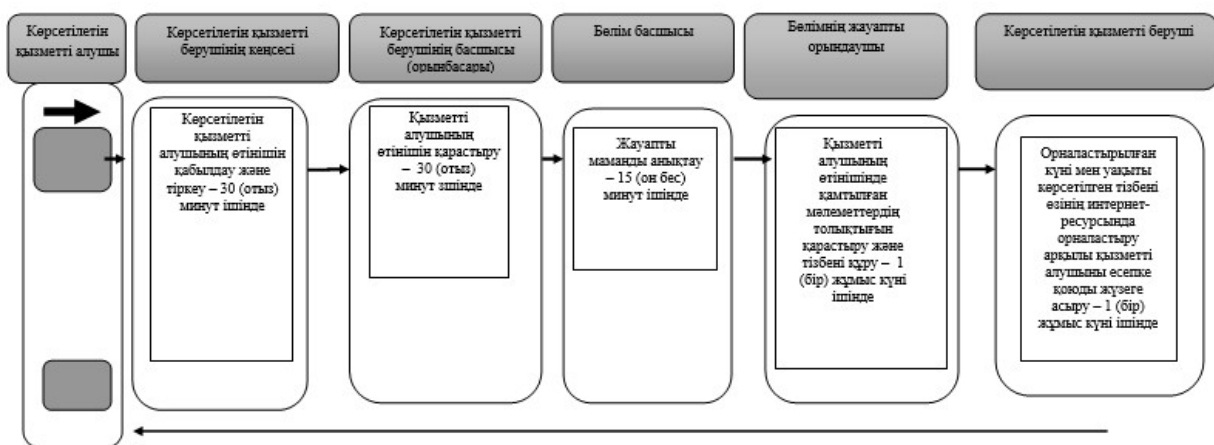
Көрсетілетін қызметті алушы

Көрсетілетін қызметті берушінің кеңсесі

Көрсетілетін қызметті берушінің басшысы (орынбасары)

Бөлім басшысы

Бөлімнің жауапты орындаушы

Көрсетілетін қызметті беруші

Көрсетілетін қызметті алушының өтінішін қабылдау және тіркеу – 30 (отыз) минут ішінде

Қызметті алушының өтінішін қарастыру – 30 (отыз) минут ішінде

Жауапты маманды анықтау – 15 (он бес) минут ішінде

Қызметті алушының өтінішінде қамтылған мәлеметтердің толықтығын қарастыру және тізбені құру – 1 (бір) жұмыс күні ішінде

Орналастырылған күні мен уақыты көрсетілген тізбені өзінің интернет-ресурсында орналастыру арқылы қызметті алушыны есепке қоюды жүзеге асыру – 1 (бір) жұмыс күні ішінде